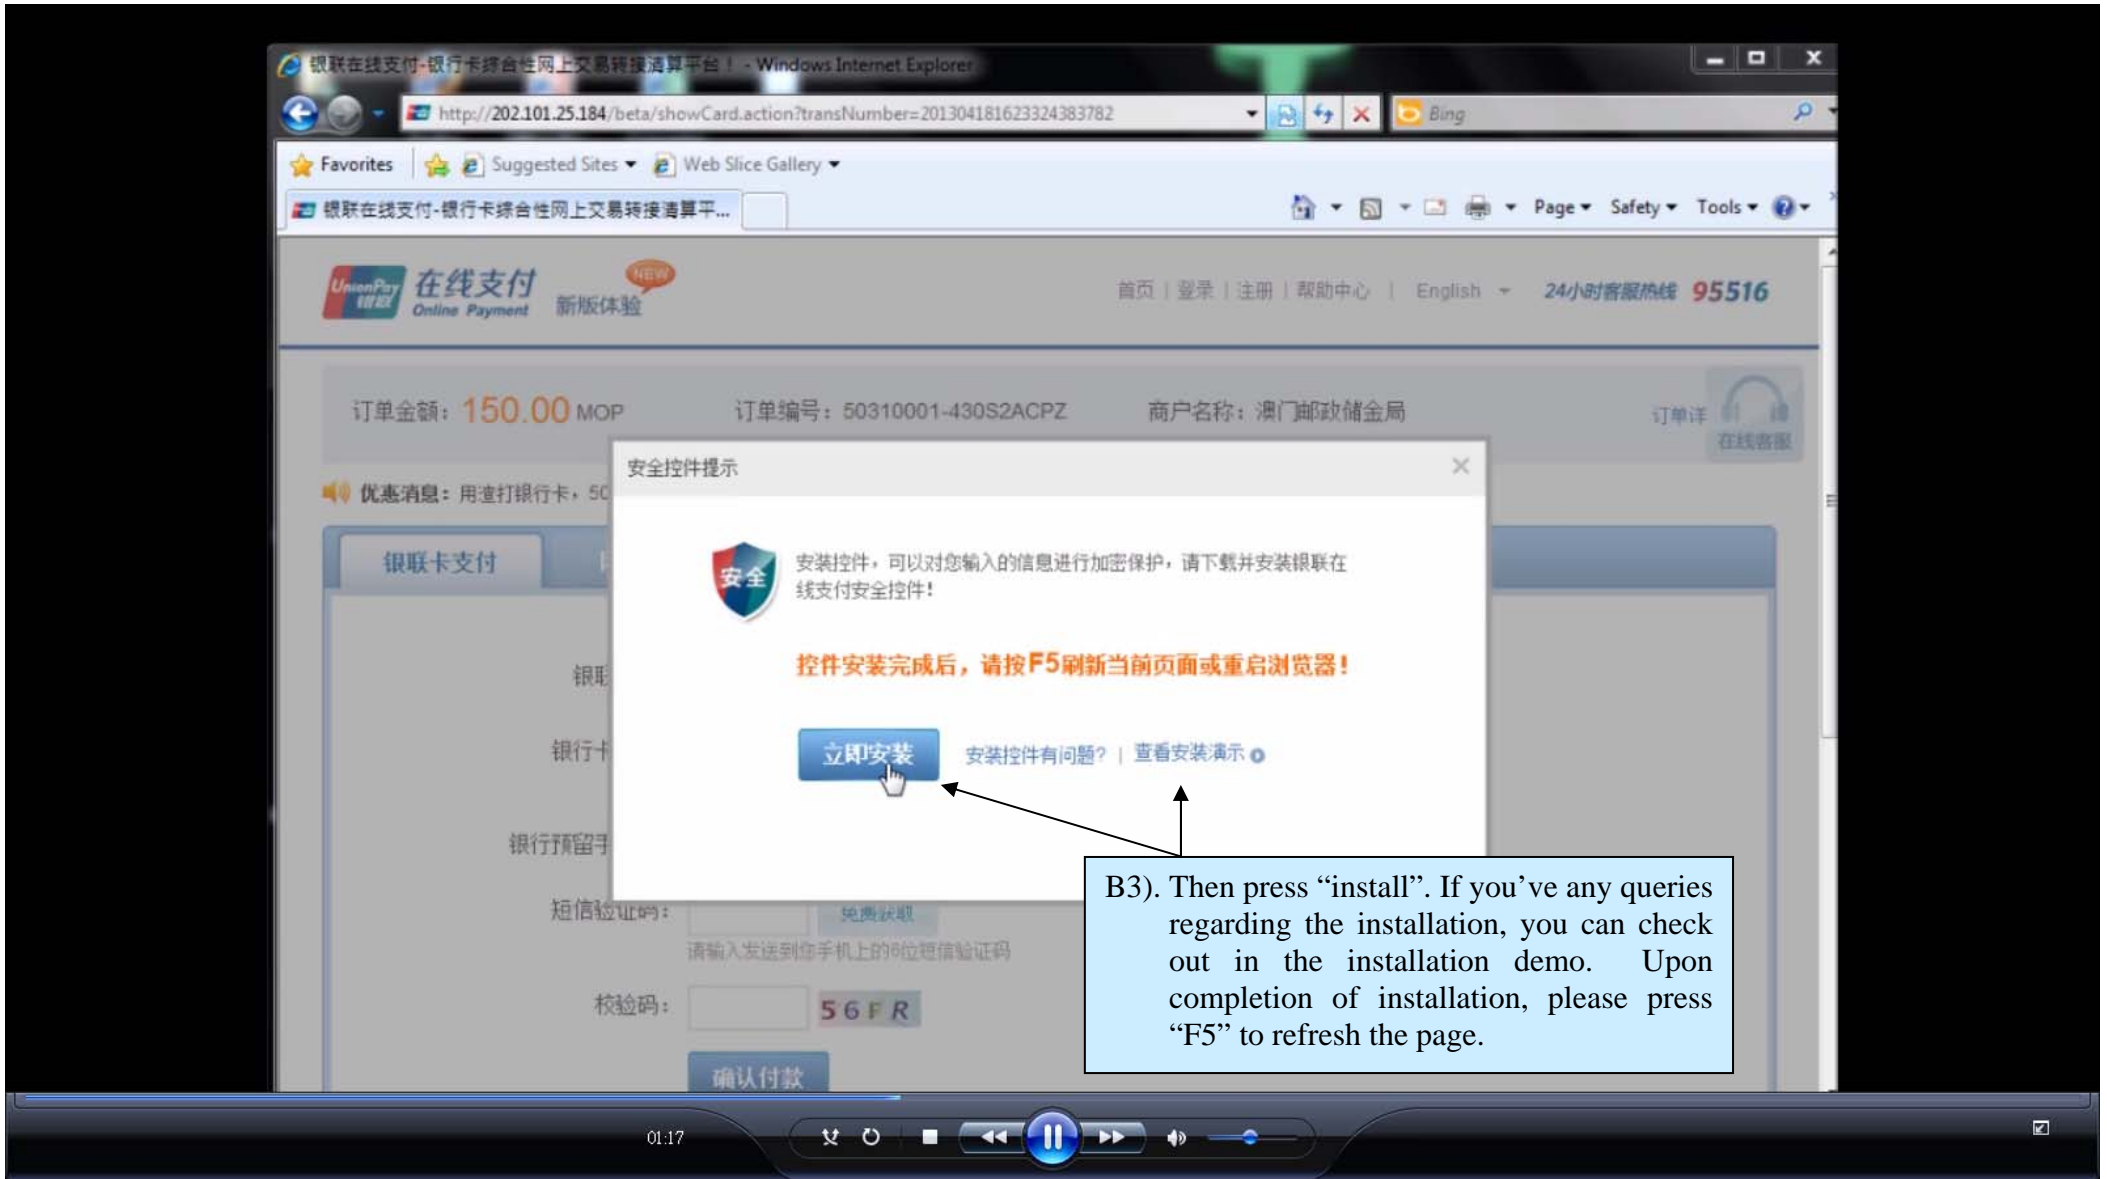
银联在线支付-银行卡综合性网上交易转接清算平台！ - Windows Internet Explorer

http://202.101.25.184/beta/showCard.action?transNumber=201304181623324383782

Bing

Favorites | Suggested Sites ▾ | Web Slice Gallery ▾

银联在线支付-银行卡综合性网上交易转接清算平...

Page ▾ Safety ▾ Tools ▾

UnionPay 银联 在线支付 Online Payment 新版体验 NEW

首页 | 登录 | 注册 | 帮助中心 | English ▾ 24小时客服热线 95516

订单金额：150.00 MOP 订单编号：50310001-430S2ACPZ 商户名称：澳门邮政储金局 订单详 在线客服

优惠消息：用渣打银行卡，50

银联卡支付

银联

银行卡

银行预留手

短信验证码： 免费获取

请输入发送到您手机上的6位短信验证码

校验码： 56FR

确认付款

安全控件提示

安全

安装控件，可以对您输入的信息进行加密保护，请下载并安装银联在线支付安全控件！

控件安装完成后，请按F5刷新当前页面或重启浏览器！

立即安装 安装控件有问题？ | 查看安装演示

B3). Then press “install”. If you’ve any queries regarding the installation, you can check out in the installation demo. Upon completion of installation, please press “F5” to refresh the page.

01:17